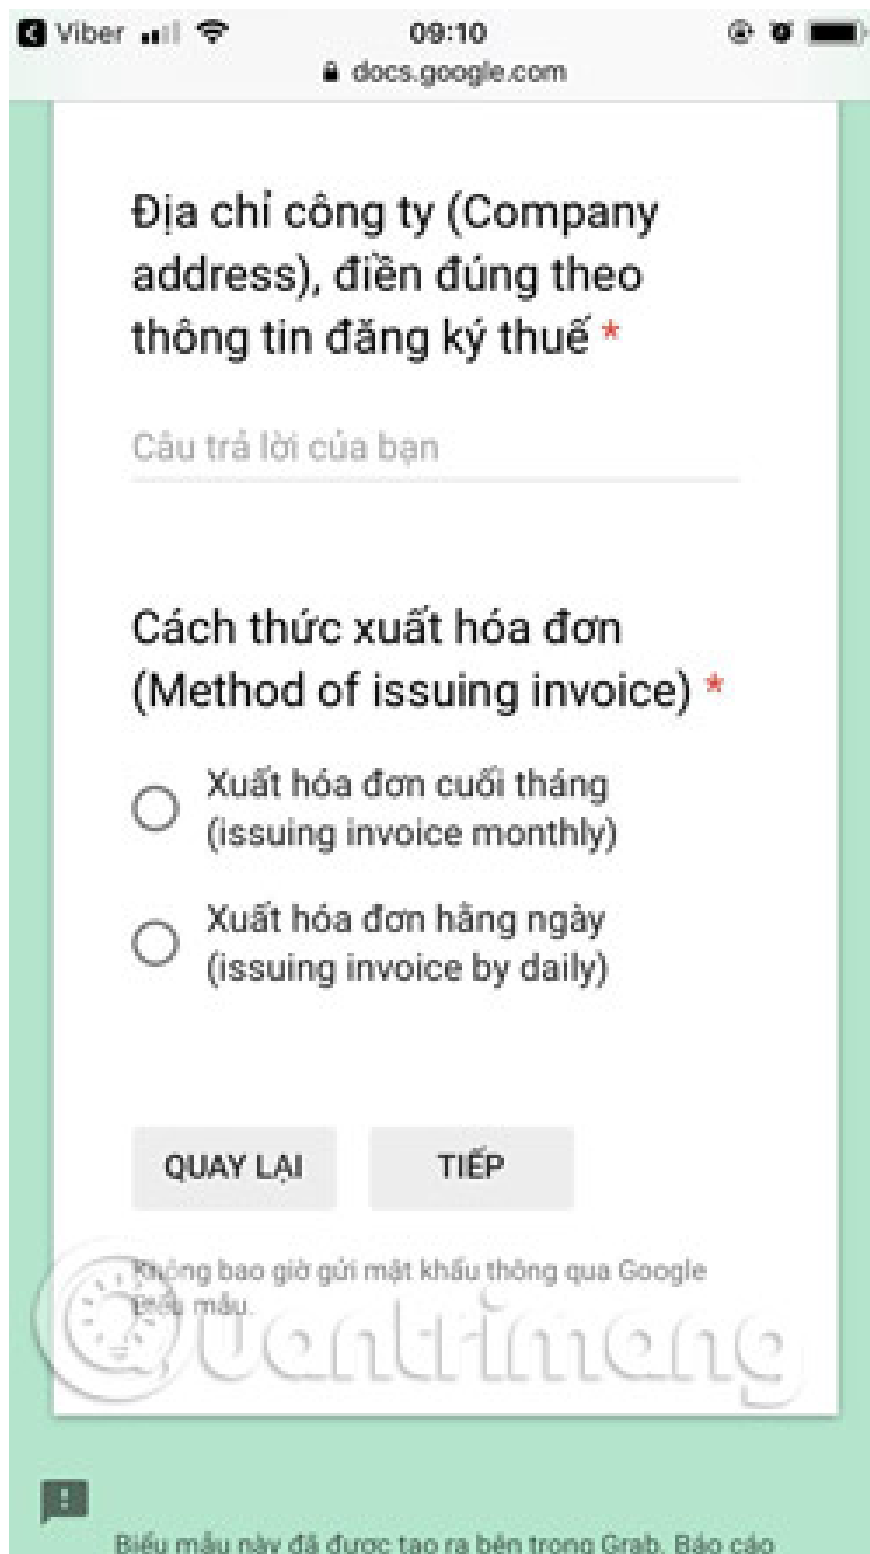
Viber 09:10
docs.google.com

Địa chỉ công ty (Company address), điền đúng theo thông tin đăng ký thuế *

Câu trả lời của bạn

Cách thức xuất hóa đơn (Method of issuing invoice) *

Xuất hóa đơn cuối tháng (issuing invoice monthly)

Xuất hóa đơn hằng ngày (issuing invoice by daily)

QUAY LẠI

TIẾP

Không bao giờ gửi mật khẩu thông qua Google Biểu mẫu.

Quantrimang

Biểu mẫu này đã được tạo ra bên trong Grab. Báo cáo